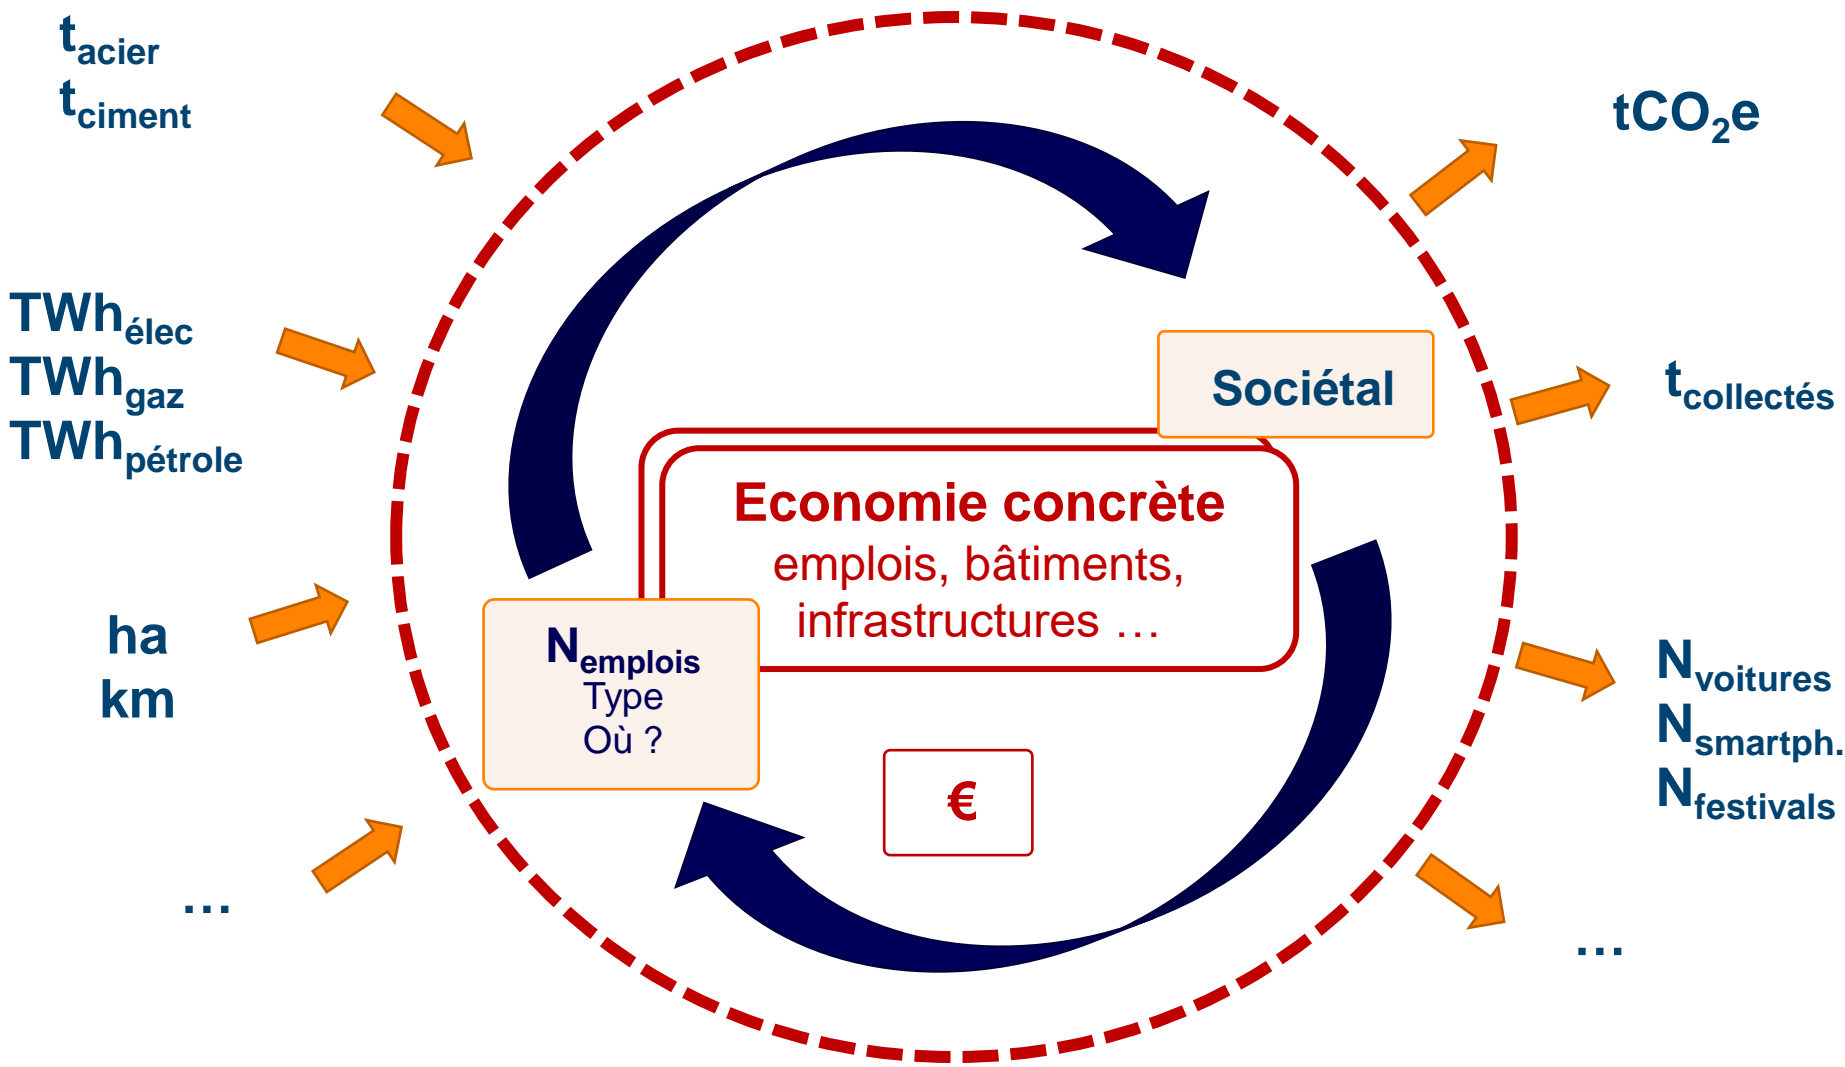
$t_{acier}$
$t_{ciment}$

$TWh_{élec}$
$TWh_{gaz}$
$TWh_{pétrole}$

ha
km

…

$tCO_2e$

$t_{collectés}$

$N_{voitures}$
$N_{smartph.}$
$N_{festivals}$

…

Sociétal

Economie concrète
emplois, bâtiments, infrastructures …

$N_{emplois}$
Type
Où ?

€